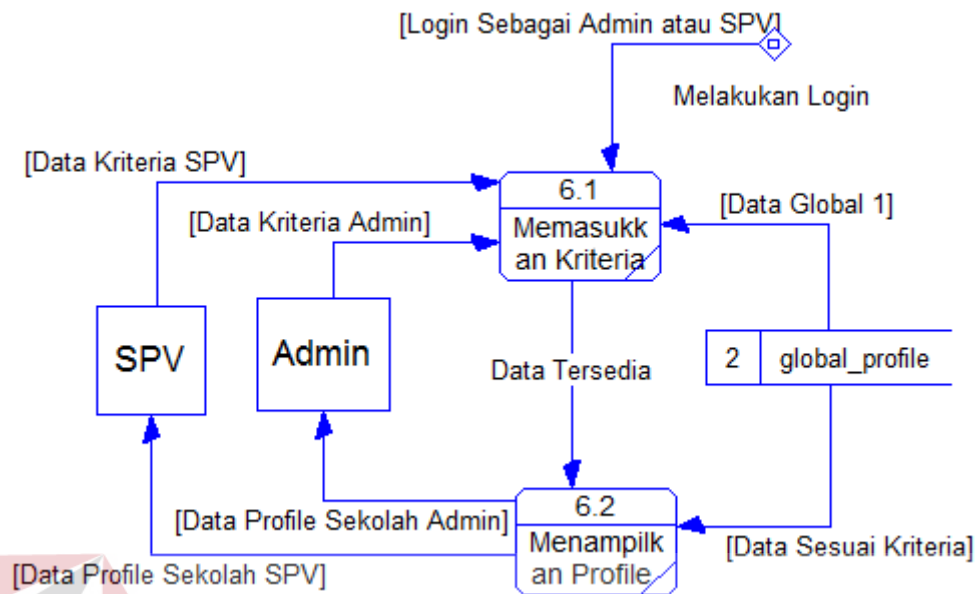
[Login Sebagai Admin atau SPV]

Melakukan Login

[Data Kriteria SPV]

6.1

Memasukkan Kriteria

[Data Global 1]

[Data Kriteria Admin]

SPV

Admin

Data Tersedia

2

global_profile

6.2

Menampilkan Profile

[Data Profile Sekolah Admin]

[Data Sesuai Kriteria]

[Data Profile Sekolah SPV]